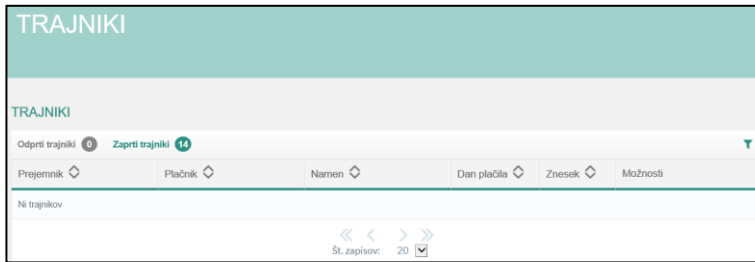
TRAJNIKI

TRAJNIKI

Odprti trajniki 0 Zaprti trajniki 14

| Prejemnik | Plačnik | Namen | Dan plačila | Znesek | Možnosti |
|---|---|---|---|---|---|
| Ni trajnikov | | | | | |

« ‹ › »
Št. zapisov: 20